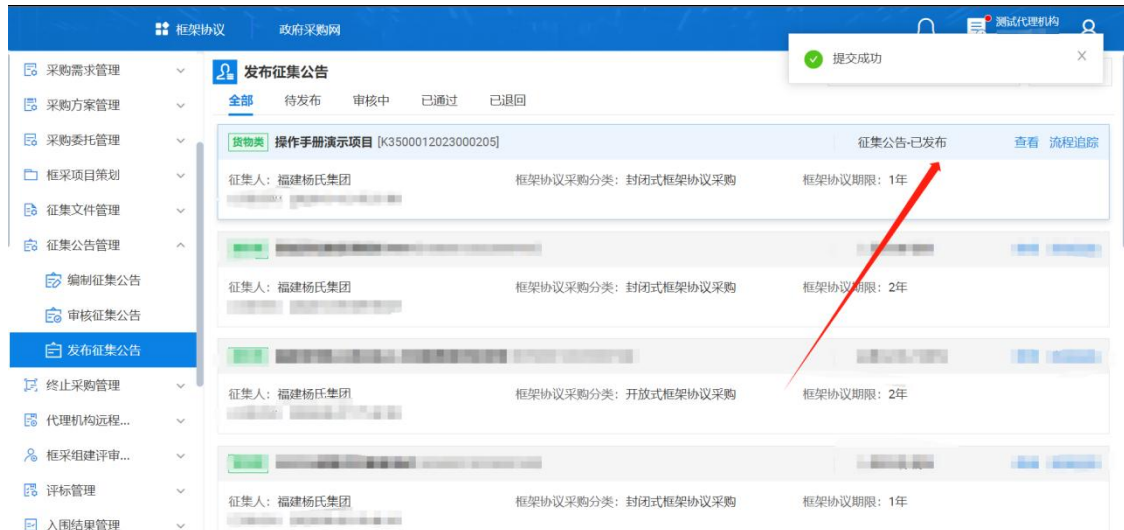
框架协议 政府采购网 测试代理机构

采购需求管理
采购方案管理
采购委托管理
框采项目策划
征集文件管理
征集公告管理
编制征集公告
审核征集公告
发布征集公告
终止采购管理
代理机构远程...
框采组建评审...
评标管理
入围结果管理

发布征集公告

提交成功

全部 待发布 审核中 已通过 已退回

货物类 操作手册演示项目 [K3500012023000205] 征集公告-已发布 查看 流程追踪
征集人：福建杨氏集团 框架协议采购分类：封闭式框架协议采购 框架协议期限：1年
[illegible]

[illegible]
征集人：福建杨氏集团 框架协议采购分类：封闭式框架协议采购 框架协议期限：2年
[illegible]

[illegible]
征集人：福建杨氏集团 框架协议采购分类：开放式框架协议采购 框架协议期限：2年
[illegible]

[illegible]
征集人：福建杨氏集团 框架协议采购分类：封闭式框架协议采购 框架协议期限：1年
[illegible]